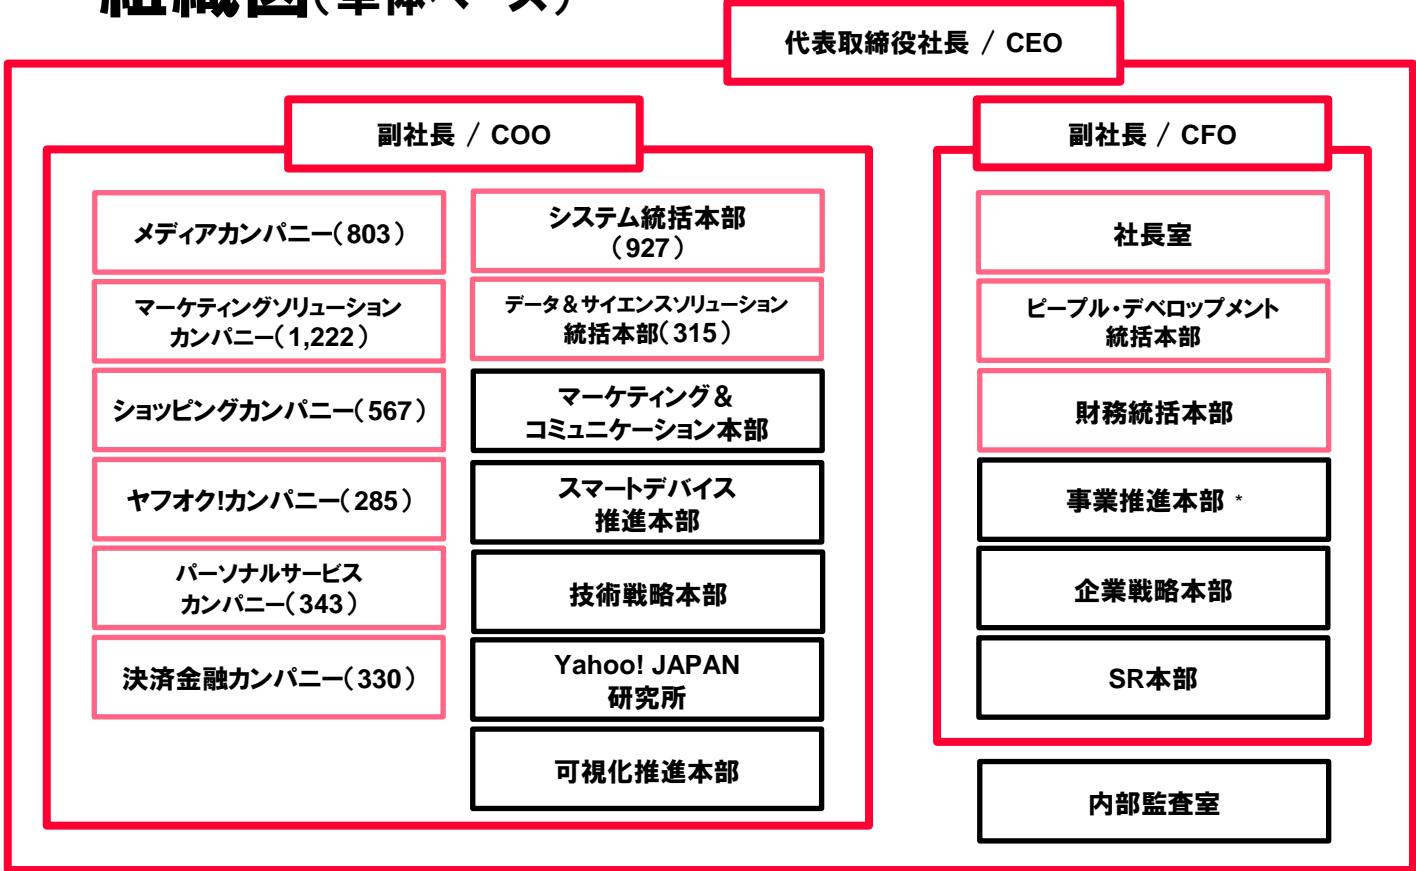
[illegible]

代表取締役社長 / CEO

副社長 / COO

メディアカンパニー(803)

マーケティングソリューションカンパニー(1,222)

ショッピングカンパニー(567)

ヤフオク!カンパニー(285)

パーソナルサービスカンパニー(343)

決済金融カンパニー(330)

システム統括本部(927)

データ&サイエンスソリューション統括本部(315)

マーケティング&コミュニケーション本部

スマートデバイス推進本部

技術戦略本部

Yahoo! JAPAN研究所

可視化推進本部

副社長 / CFO

社長室

ピープル・デベロップメント統括本部

財務統括本部

事業推進本部 *

企業戦略本部

SR本部

内部監査室